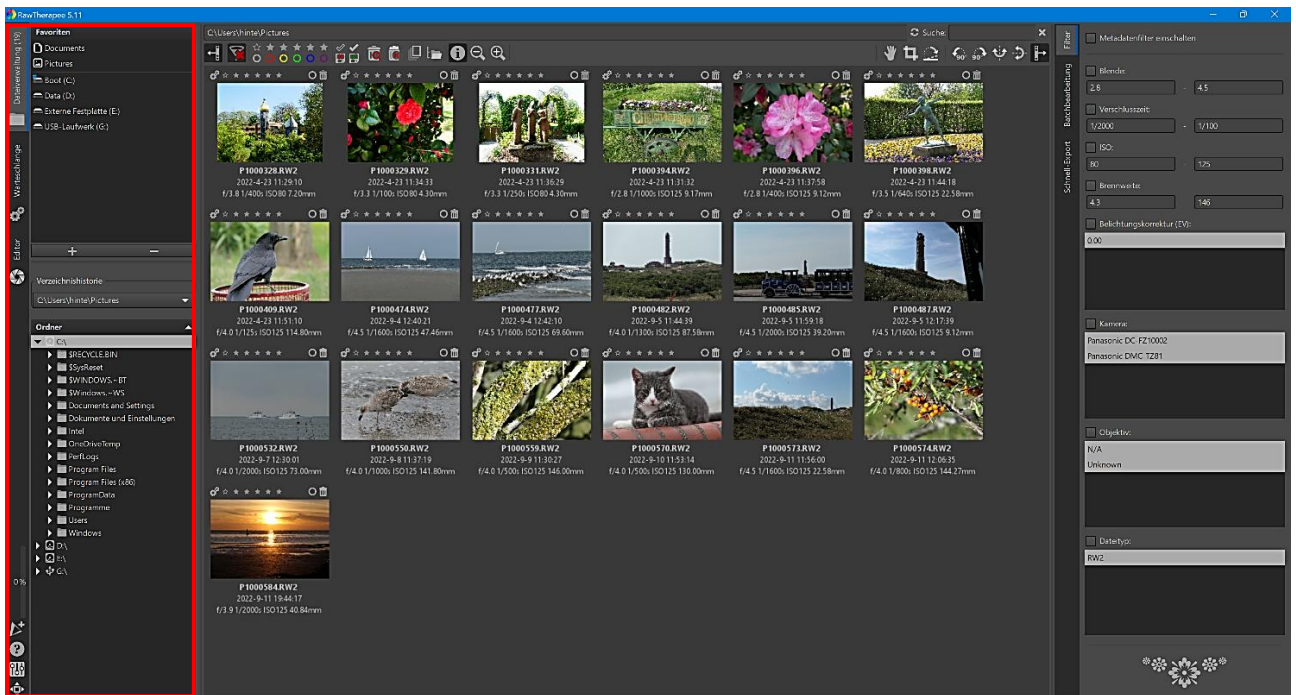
RawTherapee 5.11

Dateiverwaltung (19)
Warteschlange
Editor

Favoriten
Documents
Pictures
Boot (C:)
Data (D:)
Externe Festplatte (E:)
USB-Laufwerk (G:)

+ −

Verzeichnishistorie
C:\Users\hinte\Pictures

Ordner
C:\
$RECYCLE.BIN
$SysReset
$WINDOWS.~BT
$Windows.~WS
Documents and Settings
Dokumente und Einstellungen
Intel
OneDriveTemp
PerfLogs
Program Files
Program Files (x86)
ProgramData
Programme
Users
Windows
D:\
E:\
G:\

0%

C:\Users\hinte\Pictures
Suche:

P1000328.RW2
2022-4-23 11:29:10
f/3.8 1/400s ISO80 7.20mm

P1000329.RW2
2022-4-23 11:34:33
f/3.3 1/100s ISO80 4.30mm

P1000331.RW2
2022-4-23 11:36:29
f/3.3 1/250s ISO80 4.30mm

P1000394.RW2
2022-4-23 11:31:32
f/2.8 1/1000s ISO125 9.17mm

P1000396.RW2
2022-4-23 11:37:58
f/2.8 1/400s ISO125 9.12mm

P1000398.RW2
2022-4-23 11:44:18
f/3.5 1/640s ISO125 22.58mm

P1000409.RW2
2022-4-23 11:51:10
f/4.0 1/125s ISO125 114.80mm

P1000474.RW2
2022-9-4 12:40:21
f/4.5 1/1600s ISO125 47.46mm

P1000477.RW2
2022-9-4 12:42:10
f/4.5 1/1600s ISO125 69.60mm

P1000482.RW2
2022-9-5 11:44:39
f/4.0 1/1300s ISO125 87.58mm

P1000485.RW2
2022-9-5 11:59:18
f/4.5 1/2000s ISO125 39.20mm

P1000487.RW2
2022-9-5 12:17:39
f/4.5 1/1600s ISO125 9.12mm

P1000532.RW2
2022-9-7 12:30:01
f/4.0 1/2000s ISO125 73.00mm

P1000550.RW2
2022-9-8 11:37:19
f/4.0 1/1000s ISO125 141.80mm

P1000559.RW2
2022-9-9 11:30:27
f/4.0 1/500s ISO125 146.00mm

P1000570.RW2
2022-9-10 11:53:14
f/4.0 1/500s ISO125 130.00mm

P1000573.RW2
2022-9-11 11:56:00
f/4.5 1/1600s ISO125 22.58mm

P1000574.RW2
2022-9-11 12:06:35
f/4.0 1/800s ISO125 144.27mm

P1000584.RW2
2022-9-11 19:44:17
f/3.9 1/2000s ISO125 40.84mm

Filter
Batchbearbeitung
Schnell-Export

Metadatenfilter einschalten
Blende:
2.6 - 4.5
Verschlusszeit:
1/2000 - 1/100
ISO:
80 - 125
Brennweite:
4.3 - 146
Belichtungskorrektur (EV):
0.00
Kamera:
Panasonic DC-FZ10002
Panasonic DMC-TZ81
Objektiv:
N/A
Unknown
Dateityp:
RW2